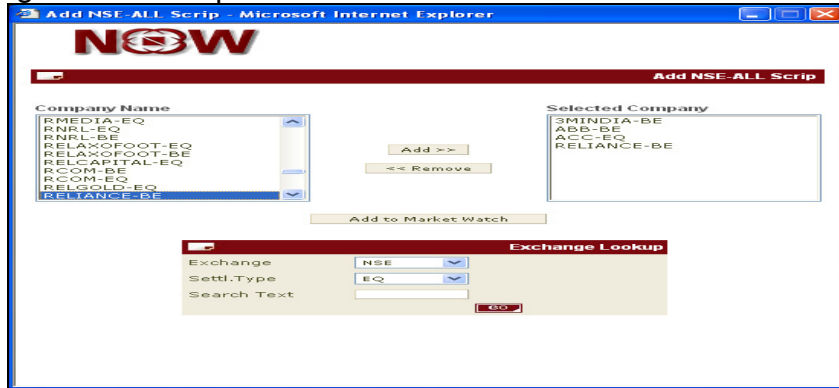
Add NSE-ALL Scrip - Microsoft Internet Explorer

NOW

Add NSE-ALL Scrip

Company Name

RMEDIA-EQ
RNRL-EQ
RNRL-BE
RELAXOFOOT-EQ
RELAXOFOOT-BE
RELCAPITAL-EQ
RCOM-BE
RCOM-EQ
RELGOLD-EQ
RELIANCE-BE

Add >>

<< Remove

Selected Company

3MINDIA-BE
ABB-BE
ACC-EQ
RELIANCE-BE

Add to Market Watch

Exchange Lookup

Exchange NSE

Settl.Type EQ

Search Text

GO